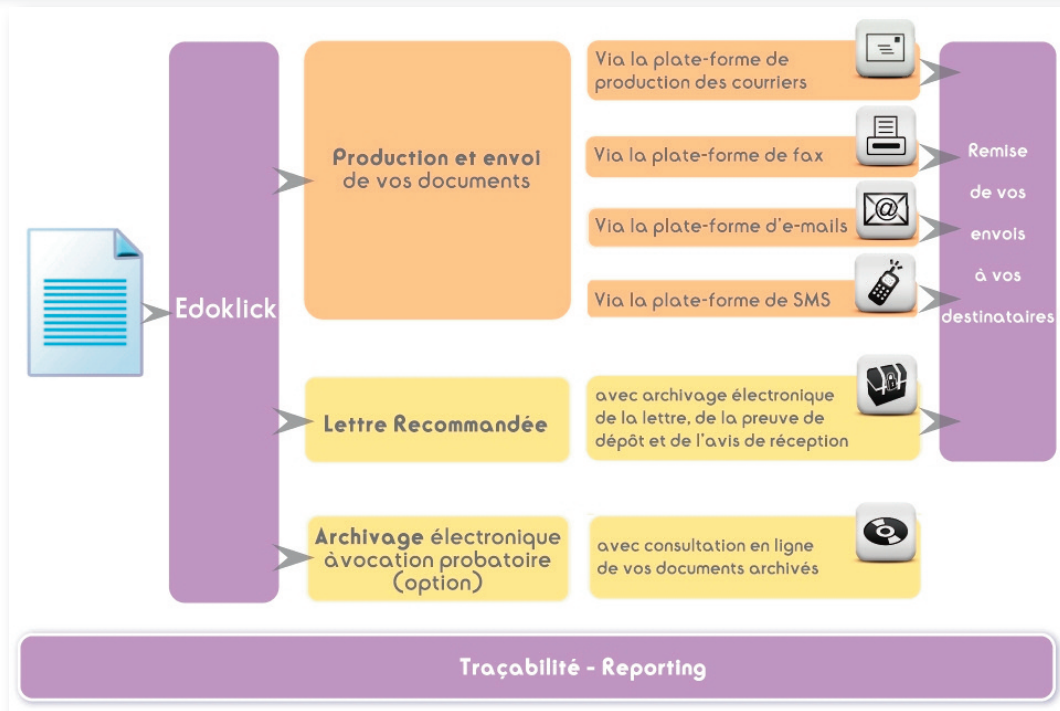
Edoklick

Production et envoi de vos documents

Via la plate-forme de production des courriers

Via la plate-forme de fax

Via la plate-forme d'e-mails

Via la plate-forme de SMS

Remise de vos envois à vos destinataires

Lettre Recommandée

avec archivage électronique de la lettre, de la preuve de dépôt et de l'avis de réception

Archivage électronique àvocation probatoire (option)

avec consultation en ligne de vos documents archivés

Traçabilité - Reporting